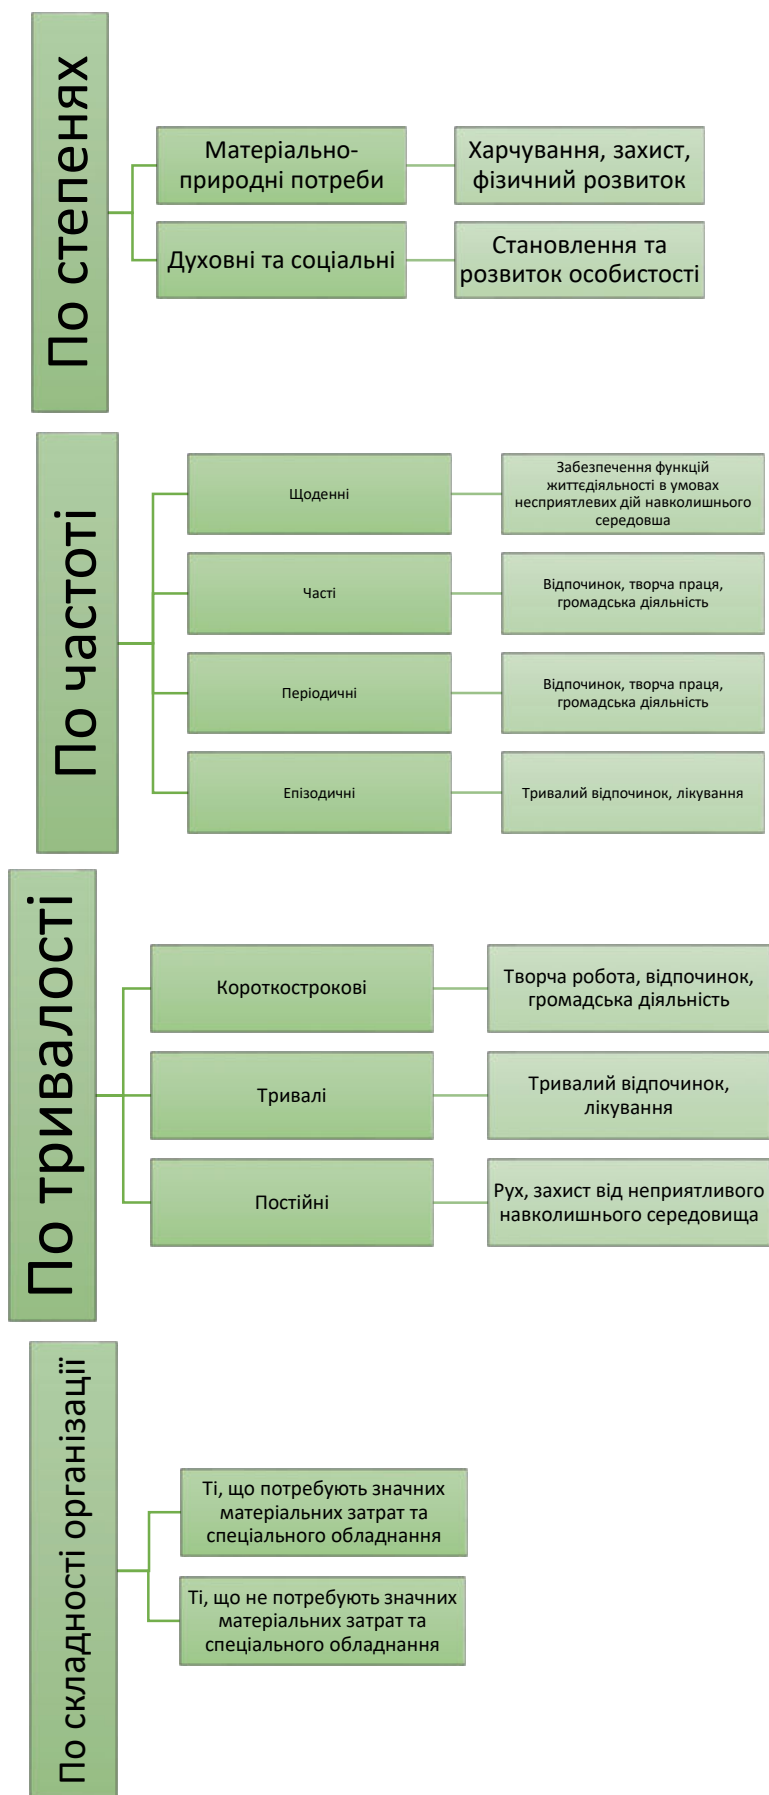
По степенях

Матеріально-природні потреби

Харчування, захист, фізичний розвиток

Духовні та соціальні

Становлення та розвиток особистості

По частоті

Щоденні

Забезпечення функцій життєдіяльності в умовах несприятлевих дій навколишнього середовша

Часті

Відпочинок, творча праця, громадська діяльність

Періодичні

Відпочинок, творча праця, громадська діяльність

Епізодичні

Тривалий відпочинок, лікування

По тривалості

Короткострокові

Творча робота, відпочинок, громадська діяльність

Тривалі

Тривалий відпочинок, лікування

Постійні

Рух, захист від неприятливого навколишнього середовища

По складності організації

Ті, що потребують значних матеріальних затрат та спеціального обладнання

Ті, що не потребують значних матеріальних затрат та спеціального обладнання